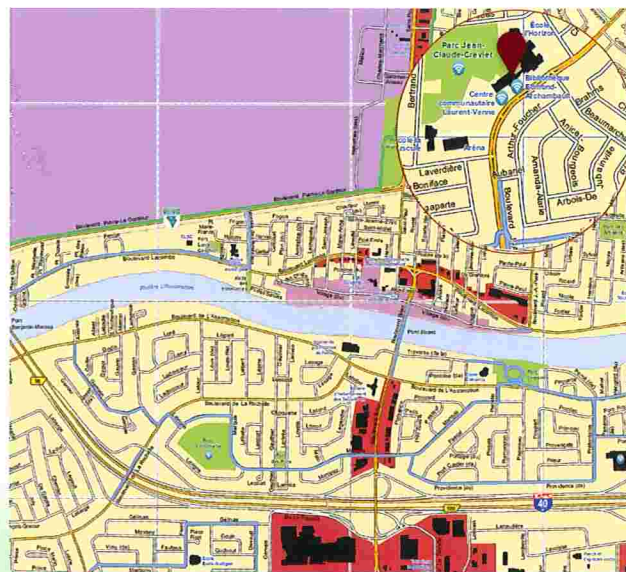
École l'Horizon
Parc Jean-Claude-Crevier
Centre communautaire Laurent-Venne
Bibliothèque Edmond-Archambault
Aréna
Bertrand
Laverdière
Boniface
Jaspe
Arthur-Fouquet
Boulevard
Brahms
Amanda-Alarie
Bourgeois
Arbois-De
Beaumarchais
Boulevard Lacombe
Rivière L'Assomption
Boulevard de L'Assomption
Pont Street
Boulevard de La Rochelle
Providence
40